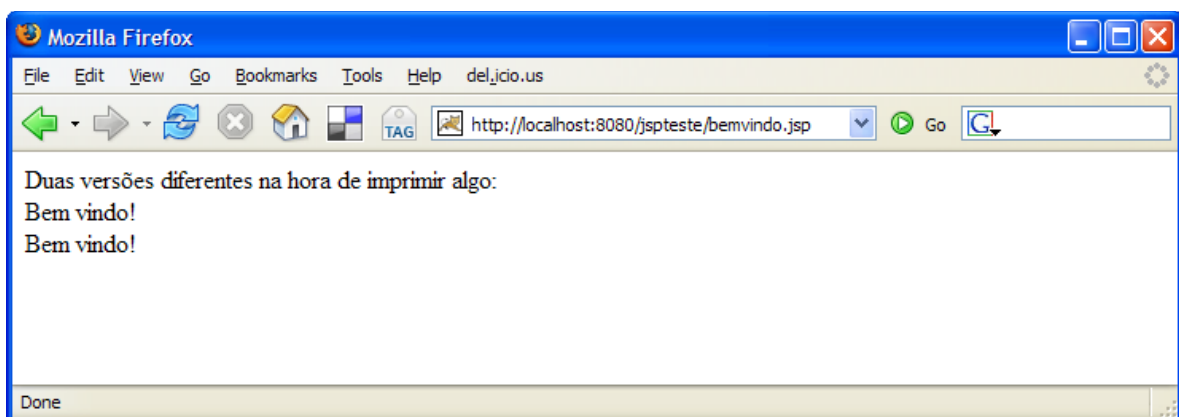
Mozilla Firefox

File Edit View Go Bookmarks Tools Help del.icio.us

TAG http://localhost:8080/jspteste/bemvindo.jsp Go G

Duas versões diferentes na hora de imprimir algo:
Bem vindo!
Bem vindo!

Done